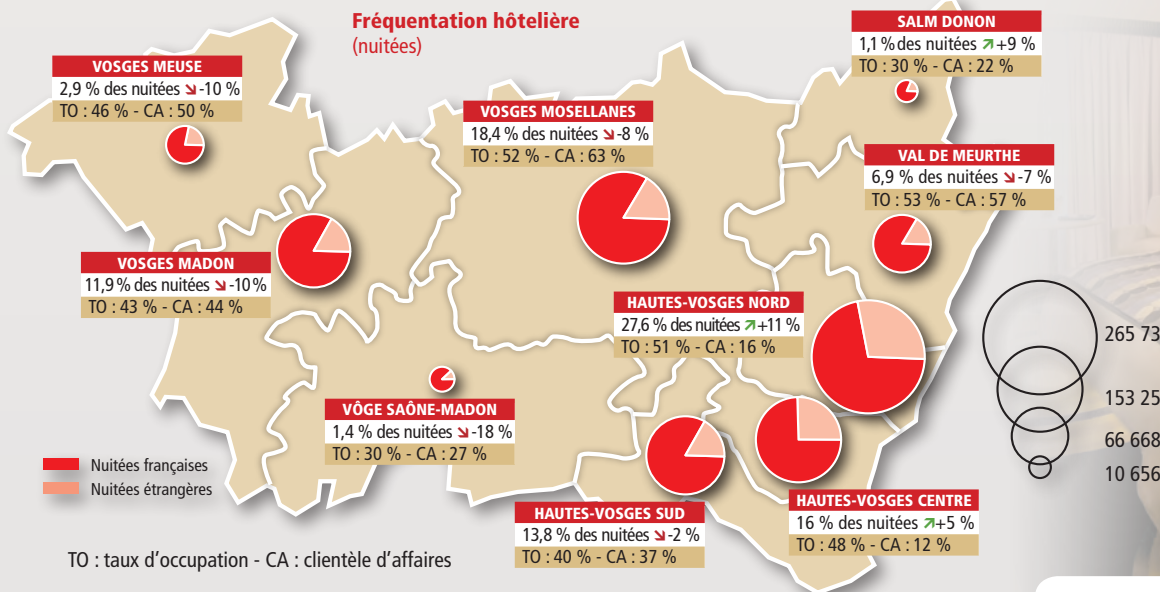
Fréquentation hôtelière
(nuitées)

SALM DONON
1,1 % des nuitées ↗ +9 %
TO : 30 % - CA : 22 %

VOSGES MEUSE
2,9 % des nuitées ↘ -10 %
TO : 46 % - CA : 50 %

VOSGES MOSELLANES
18,4 % des nuitées ↘ -8 %
TO : 52 % - CA : 63 %

VAL DE MEURTHE
6,9 % des nuitées ↘ -7 %
TO : 53 % - CA : 57 %

VOSGES MADON
11,9 % des nuitées ↘ -10%
TO : 43 % - CA : 44 %

HAUTES-VOSGES NORD
27,6 % des nuitées ↗ +11 %
TO : 51 % - CA : 16 %

VÔGE SAÔNE-MADON
1,4 % des nuitées ↘ -18 %
TO : 30 % - CA : 27 %

Nuitées françaises
Nuitées étrangères

HAUTES-VOSGES SUD
13,8 % des nuitées ↘ -2 %
TO : 40 % - CA : 37 %

HAUTES-VOSGES CENTRE
16 % des nuitées ↗ +5 %
TO : 48 % - CA : 12 %

265 73
153 25
66 668
10 656

TO : taux d'occupation - CA : clientèle d'affaires